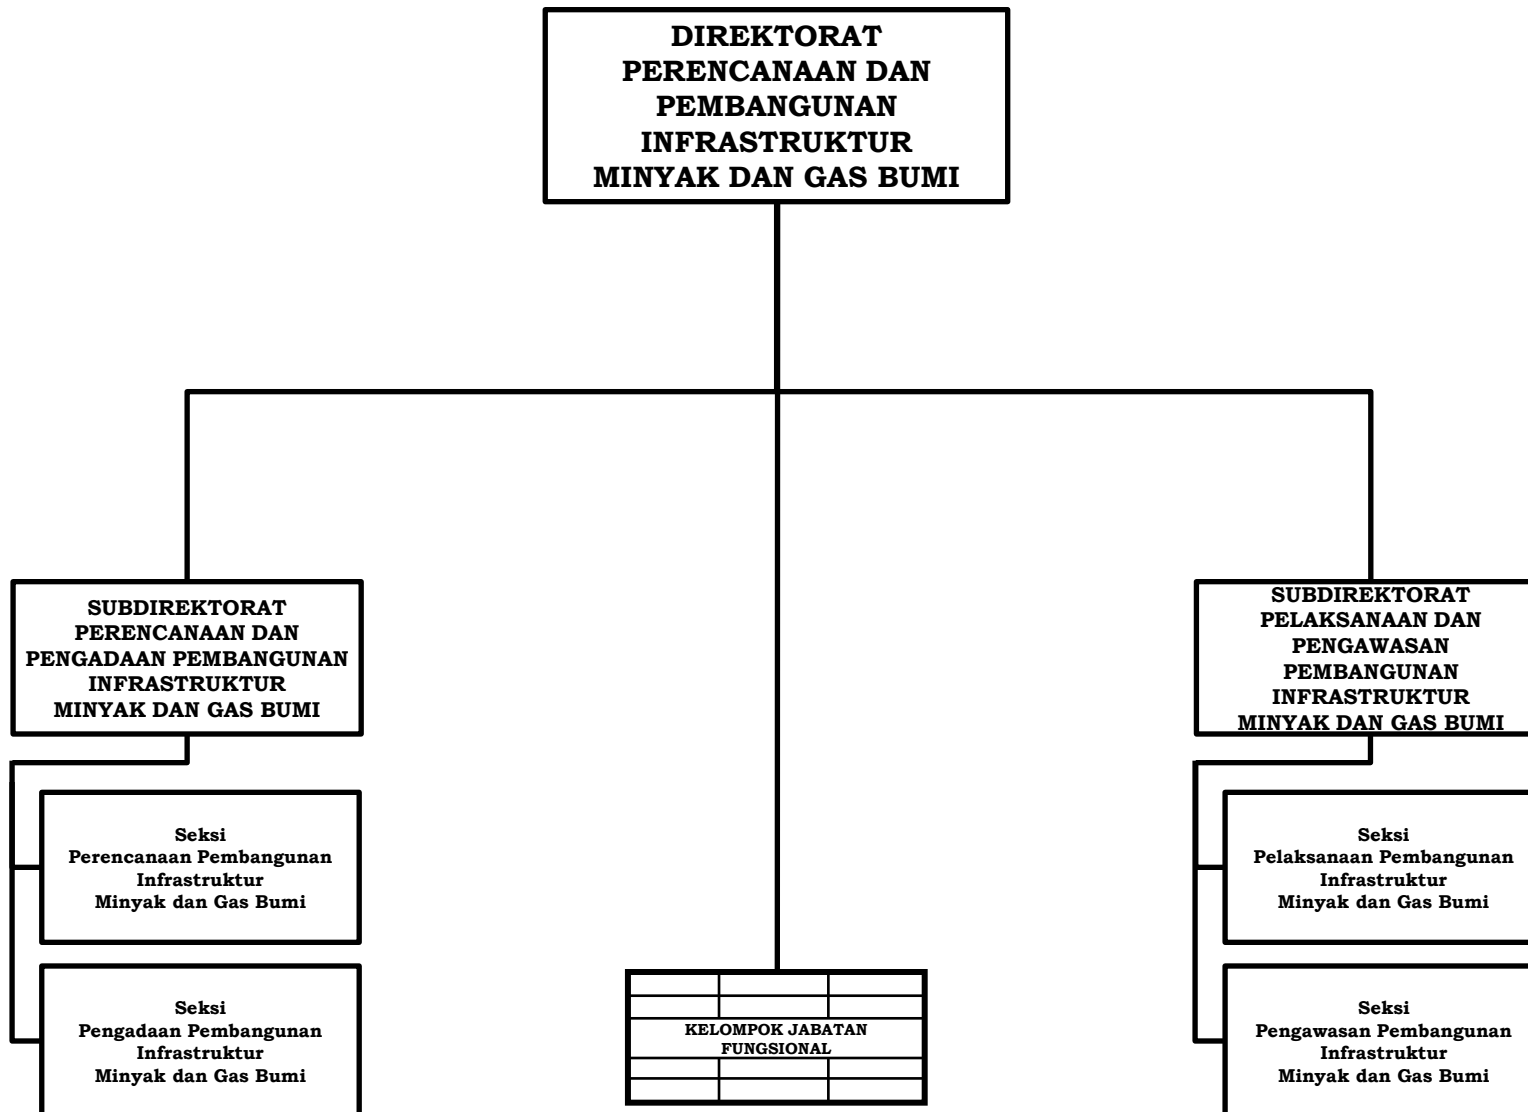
DIREKTORAT
PERENCANAAN DAN
PEMBANGUNAN
INFRASTRUKTUR
MINYAK DAN GAS BUMI

SUBDIREKTORAT
PERENCANAAN DAN
PENGADAAN PEMBANGUNAN
INFRASTRUKTUR
MINYAK DAN GAS BUMI

Seksi
Perencanaan Pembangunan
Infrastruktur
Minyak dan Gas Bumi

Seksi
Pengadaan Pembangunan
Infrastruktur
Minyak dan Gas Bumi

KELOMPOK JABATAN
FUNGSIONAL

SUBDIREKTORAT
PELAKSANAAN DAN
PENGAWASAN
PEMBANGUNAN
INFRASTRUKTUR
MINYAK DAN GAS BUMI

Seksi
Pelaksanaan Pembangunan
Infrastruktur
Minyak dan Gas Bumi

Seksi
Pengawasan Pembangunan
Infrastruktur
Minyak dan Gas Bumi